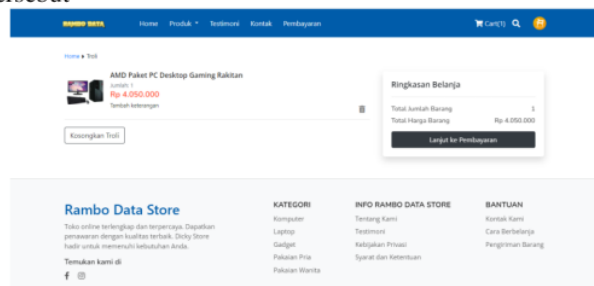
tersebut

RAMBO DATA Home Produk Testimoni Kontak Pembayaran Cart(1)

Home ▸ Troli

AMD Paket PC Desktop Gaming Rakitan
Jumlah: 1
Rp 4.050.000
Tambah keterangan

Kosongkan Troli

Ringkasan Belanja

Total Jumlah Barang 1
Total Harga Barang Rp 4.050.000

Lanjut ke Pembayaran

Rambo Data Store

Toko online terlengkap dan terpercaya. Dapatkan penawaran dengan kualitas terbaik. Dicky Store hadir untuk memenuhi kebutuhan Anda.

Temukan kami di

KATEGORI
Komputer
Laptop
Gadget
Pakaian Pria
Pakaian Wanita

INFO RAMBO DATA STORE
Tentang Kami
Testimoni
Kebijakan Privasi
Syarat dan Ketentuan

BANTUAN
Kontak Kami
Cara Berbelanja
Pengiriman Barang